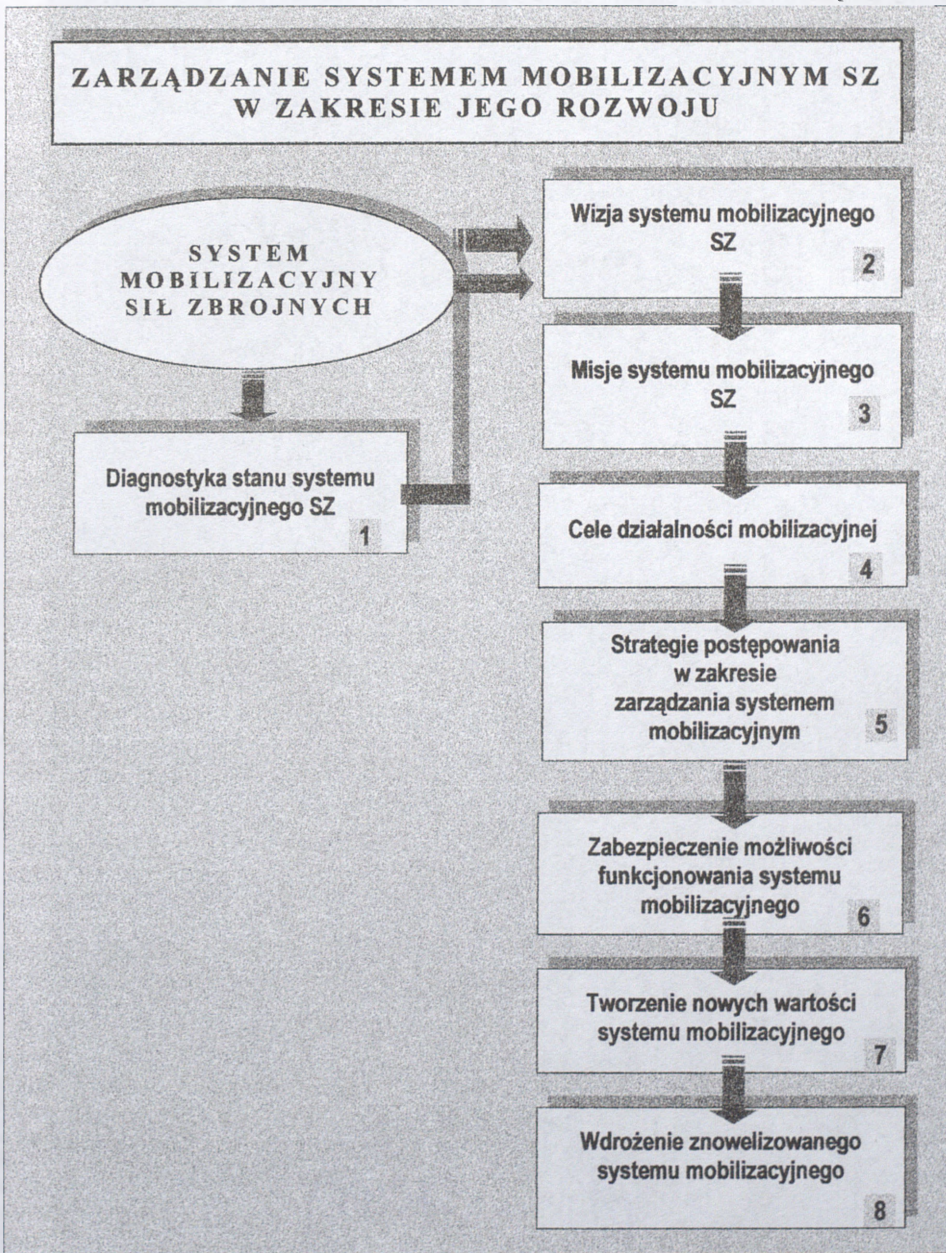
ZARZĄDZANIE SYSTEMEM MOBILIZACYJNYM SZ W ZAKRESIE JEGO ROZWOJU

SYSTEM MOBILIZACYJNY SIŁ ZBROJNYCH

Diagnostyka stanu systemu mobilizacyjnego SZ 1

Wizja systemu mobilizacyjnego SZ 2

Misje systemu mobilizacyjnego SZ 3

Cele działalności mobilizacyjnej 4

Strategie postępowania w zakresie zarządzania systemem mobilizacyjnym 5

Zabezpieczenie możliwości funkcjonowania systemu mobilizacyjnego 6

Tworzenie nowych wartości systemu mobilizacyjnego 7

Wdrożenie znowelizowanego systemu mobilizacyjnego 8